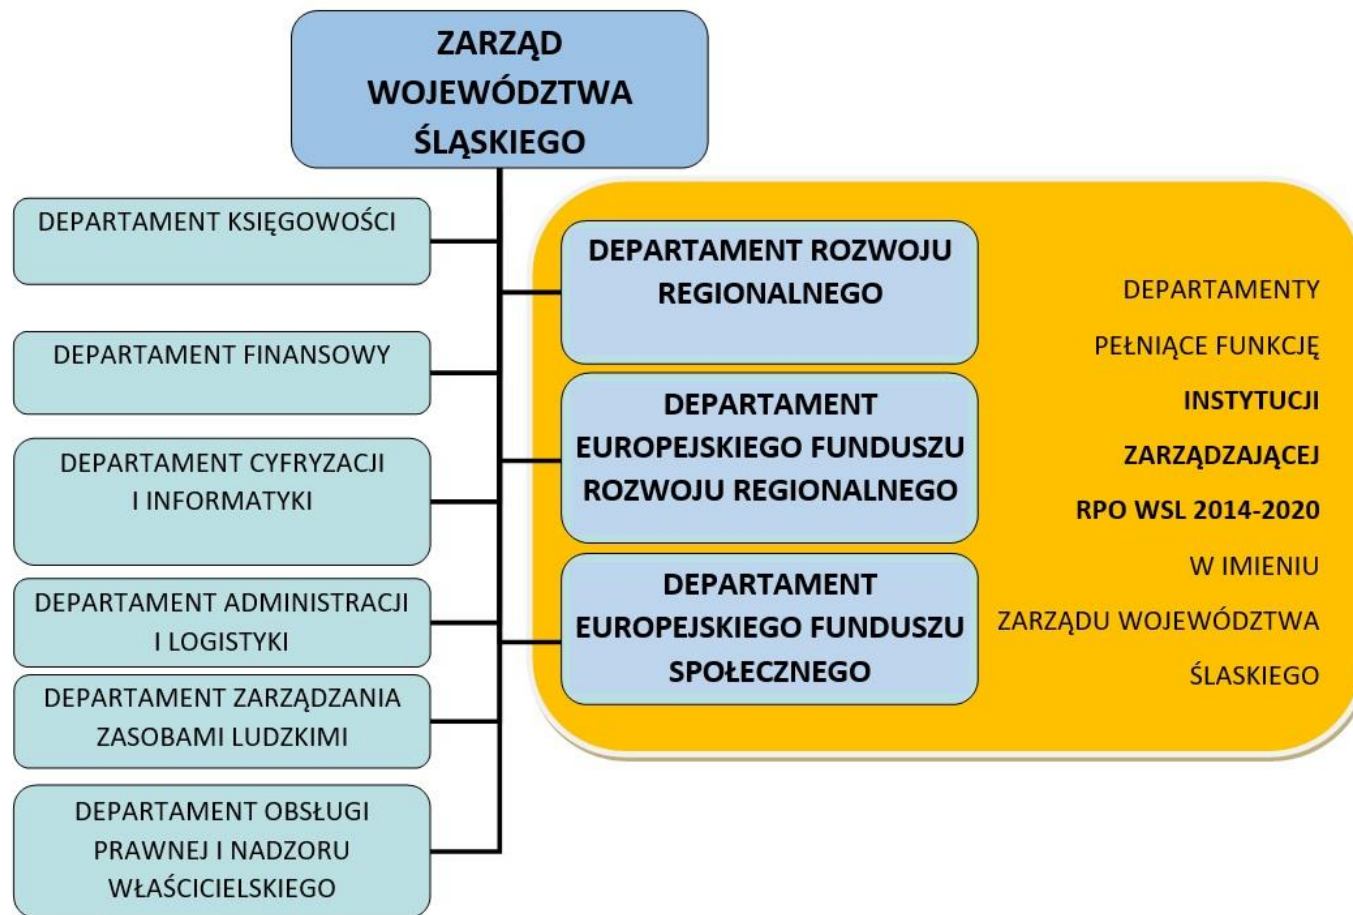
ZARZĄD WOJEWÓDZTWA ŚLĄSKIEGO

DEPARTAMENT KSIĘGOWOŚCI

DEPARTAMENT FINANSOWY

DEPARTAMENT CYFRYZACJI I INFORMATYKI

DEPARTAMENT ADMINISTRACJI I LOGISTYKI

DEPARTAMENT ZARZĄDZANIA ZASOBAMI LUDZKIMI

DEPARTAMENT OBSŁUGI PRAWNEJ I NADZORU WŁAŚCICIELSKIEGO

DEPARTAMENT ROZWOJU REGIONALNEGO

DEPARTAMENT EUROPEJSKIEGO FUNDUSZU ROZWOJU REGIONALNEGO

DEPARTAMENT EUROPEJSKIEGO FUNDUSZU SPOŁECZNEGO

DEPARTAMENTY PEŁNIĄCE FUNKCJĘ INSTYTUCJI ZARZĄDZAJĄCEJ RPO WSL 2014-2020 W IMIENIU ZARZĄDU WOJEWÓDZTWA ŚLASKIEGO